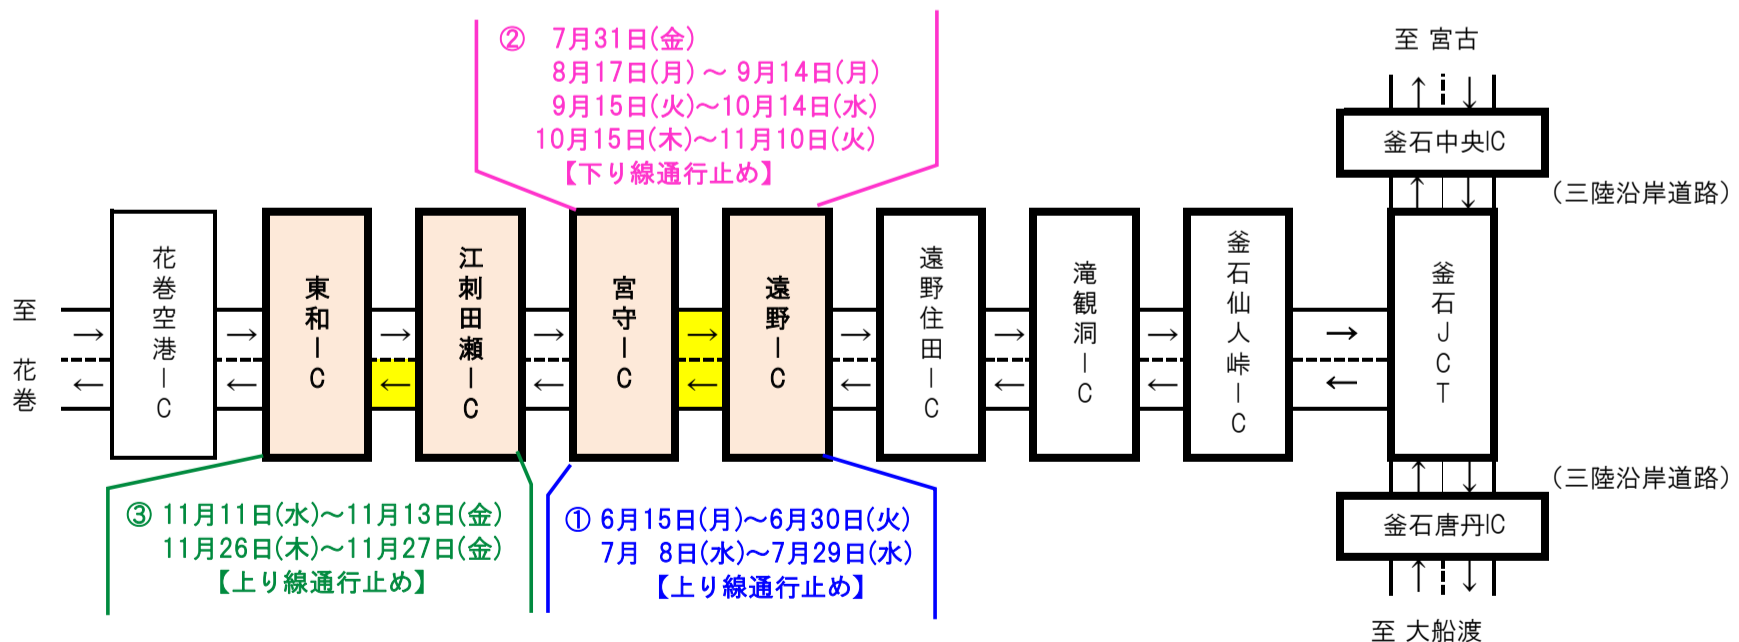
② 7月31日(金)
8月17日(月) ～ 9月14日(月)
9月15日(火)～10月14日(水)
10月15日(木)～11月10日(火)
【下り線通行止め】

至 宮古

釜石中央IC

(三陸沿岸道路)

至 花巻

花巻空港IC

東和IC

江刺田瀬IC

宮守IC

遠野IC

遠野住田IC

滝観洞IC

釜石仙人峠IC

釜石JCT

(三陸沿岸道路)

釜石唐丹IC

至 大船渡

③ 11月11日(水)～11月13日(金)
11月26日(木)～11月27日(金)
【上り線通行止め】

① 6月15日(月)～6月30日(火)
7月 8日(水)～7月29日(水)
【上り線通行止め】